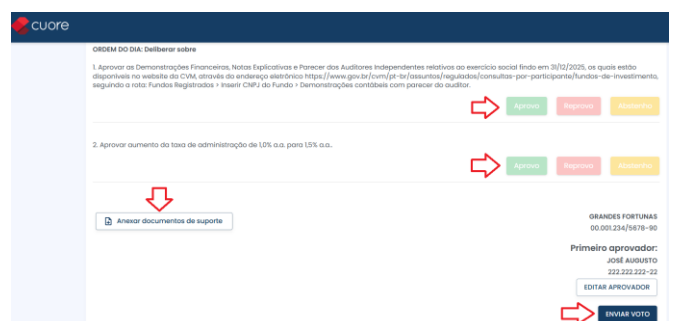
cuore

ORDEM DO DIA: Deliberar sobre

1. Aprovar as Demonstrações Financeiras, Notas Explicativas e Parecer dos Auditores Independentes relativos ao exercício social findo em 31/12/2025, os quais estão disponíveis no website da CVM, através do endereço eletrônico https://www.gov.br/cvm/pt-br/assuntos/regulados/consultas-por-participante/fundos-de-investimento, seguindo a rota: Fundos Registrados > Inserir CNPJ do Fundo > Demonstrações contábeis com parecer do auditor.

Aprova Reprova Abstenho

2. Aprovar aumento da taxa de administração de 1,0% a.a. para 1,5% a.a..

Aprova Reprova Abstenho

Anexar documentos de suporte

GRANDES FORTUNAS
00.001.234/5678-90

Primeiro aprovador:
JOSÉ AUGUSTO
222.222.222-22

EDITAR APROVADOR

ENVIAR VOTO